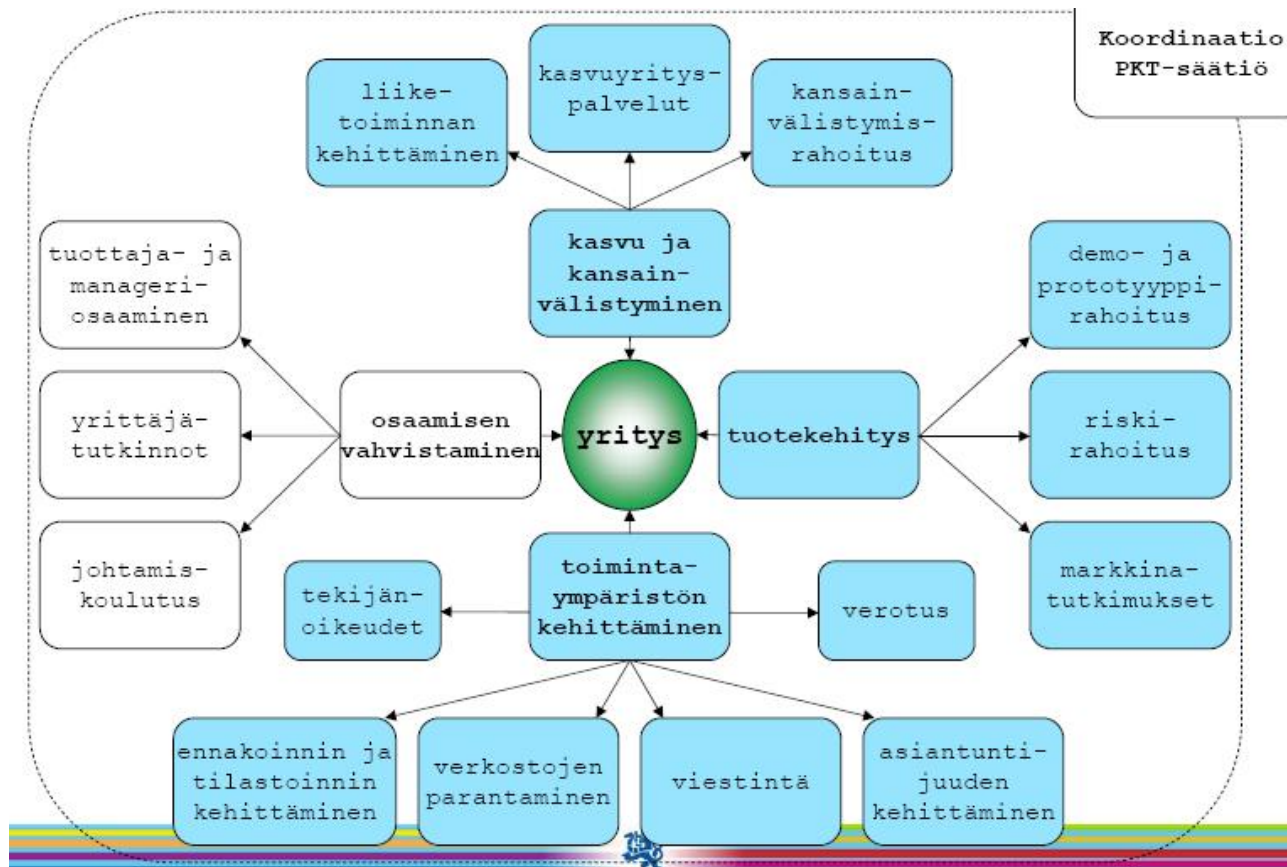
Koordinaatio PKT-säätiö

liiketoiminnan kehittäminen

kasvuyrityspalvelut

kansainvälistymisrahoitus

kasvu ja kansainvälistyminen

tuottaja- ja manageriosaaminen

yrittäjätutkinnot

johtamiskoulutus

osaamisen vahvistaminen

yritys

tuotekehitys

demo- ja prototyyppirahoitus

riskirahoitus

markkinatutkimukset

tekijänoikeudet

toimintaympäristön kehittäminen

verotus

ennakoinnin ja tilastoinnin kehittäminen

verkostojen parantaminen

viestintä

asiantuntijuuden kehittäminen